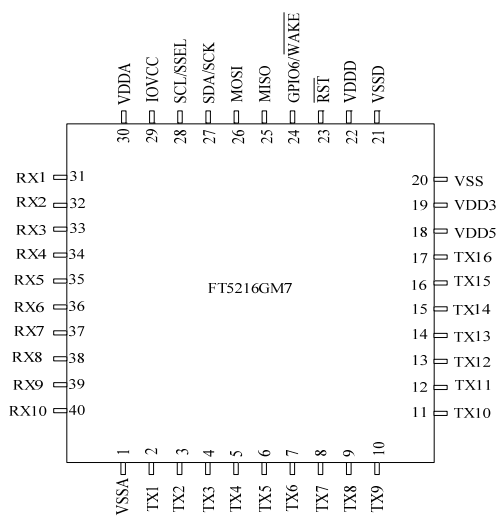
VDDA 30
IOVCC 29
SCL/SSEL 28
SDA/SCK 27
MOSI 26
MISO 25
GPIO6/$\overline{WAKE}$ 24
$\overline{RST}$ 23
VDDD 22
VSSD 21

RX1 31
RX2 32
RX3 33
RX4 34
RX5 35
RX6 36
RX7 37
RX8 38
RX9 39
RX10 40

FT5216GM7

20 VSS
19 VDD3
18 VDD5
17 TX16
16 TX15
15 TX14
14 TX13
13 TX12
12 TX11
11 TX10

1 VSSA
2 TX1
3 TX2
4 TX3
5 TX4
6 TX5
7 TX6
8 TX7
9 TX8
10 TX9